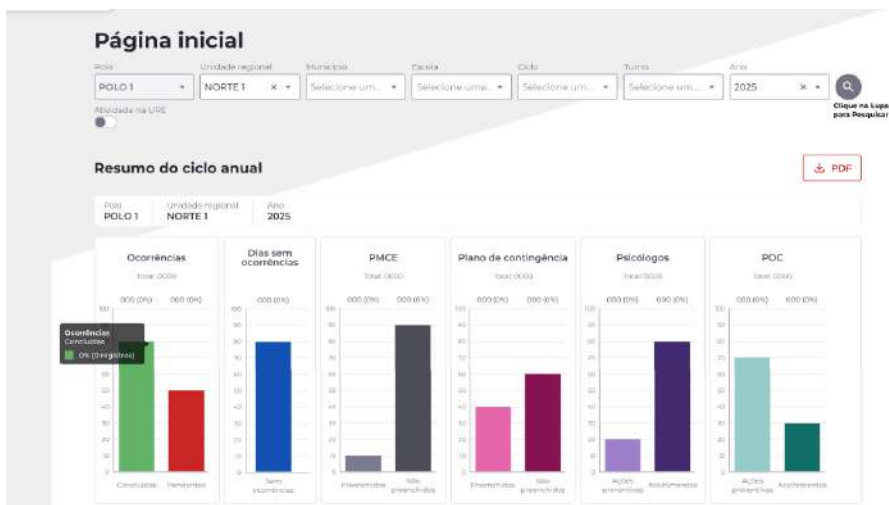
Página inicial

Polo
POLO 1
Unidade regional
NORTE 1
Município
Selecione um...
Escola
Selecione uma...
Ciclo
Selecione um...
Turno
Selecione um...
Ano
2025
Clique na Lupa para Pesquisar

Atividade na URE

Resumo do ciclo anual

PDF

Polo
POLO 1
Unidade regional
NORTE 1
Ano
2025

Ocorrências
Total: 0000
000 (0%) 000 (0%)
Ocorrências
Concluídas
0% (0 registros)
Concluídas Pendentes

Dias sem ocorrências
000 (0%)
Sem ocorrências

PMCE
Total: 0000
000 (0%) 000 (0%)
Preenchidos Não preenchidos

Plano de contingência
Total: 0000
000 (0%) 000 (0%)
Preenchidos Não preenchidos

Psicólogos
Total: 0000
000 (0%) 000 (0%)
Ações preventivas Acolhimentos

POC
Total: 0000
000 (0%) 000 (0%)
Ações preventivas Acolhimentos

100 90 80 70 60 50 40 30 20 10 0